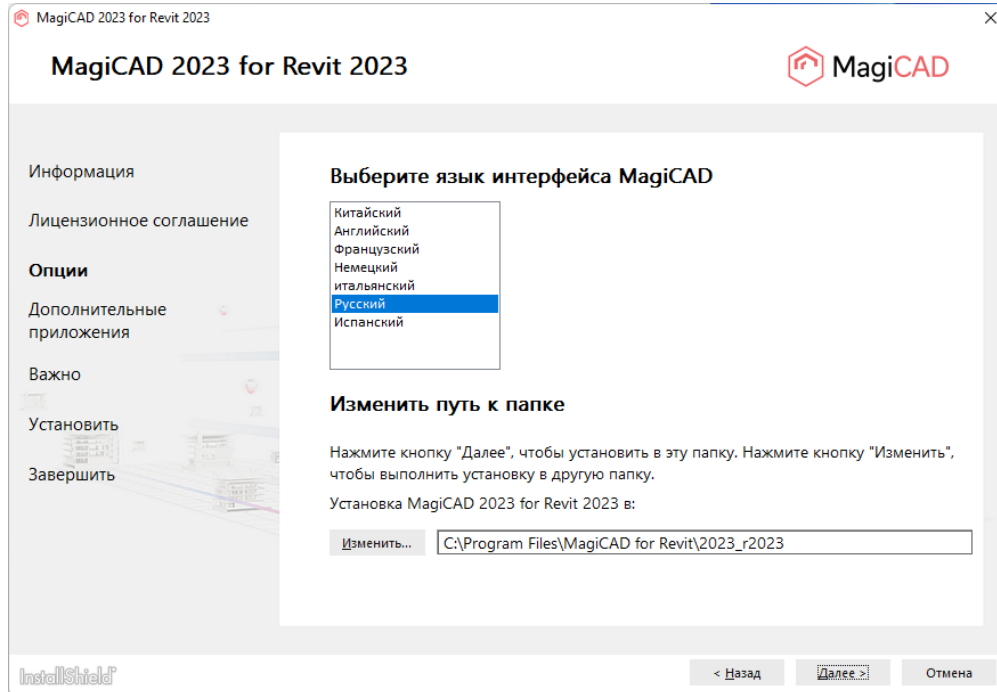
MagiCAD 2023 for Revit 2023

MagiCAD 2023 for Revit 2023

MagiCAD

Информация

Лицензионное соглашение

Опции

Дополнительные приложения

Важно

Установить

Завершить

Выберите язык интерфейса MagiCAD

Китайский
Английский
Французский
Немецкий
итальянский
Русский
Испанский

Изменить путь к папке

Нажмите кнопку "Далее", чтобы установить в эту папку. Нажмите кнопку "Изменить", чтобы выполнить установку в другую папку.

Установка MagiCAD 2023 for Revit 2023 в:

Изменить...

C:\Program Files\MagiCAD for Revit\2023_r2023

InstallShield

< Назад

Далее >

Отмена